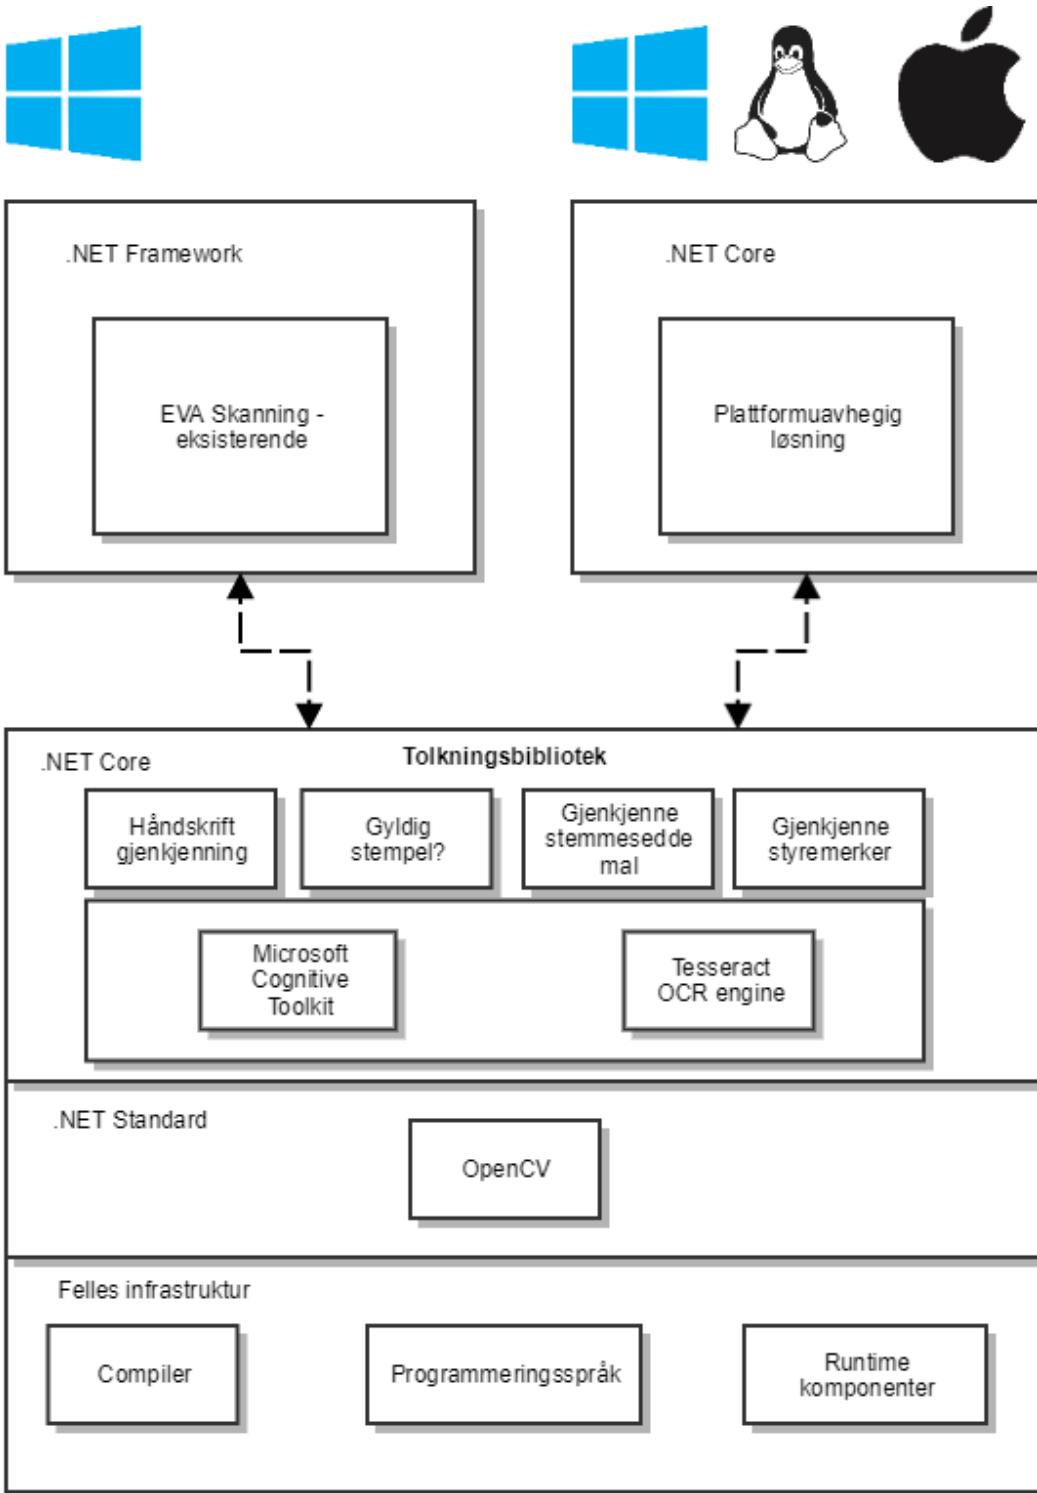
.NET Framework

EVA Skanning - eksisterende

.NET Core

Plattformuavhegig løsning

.NET Core

Tolkningsbibliotek

Håndskrift gjenkjenning

Gyldig stempel?

Gjenkjenne stemmesedde mal

Gjenkjenne styremerker

Microsoft Cognitive Toolkit

Tesseract OCR engine

.NET Standard

OpenCV

Felles infrastruktur

Compiler

Programmeringsspråk

Runtime komponenter